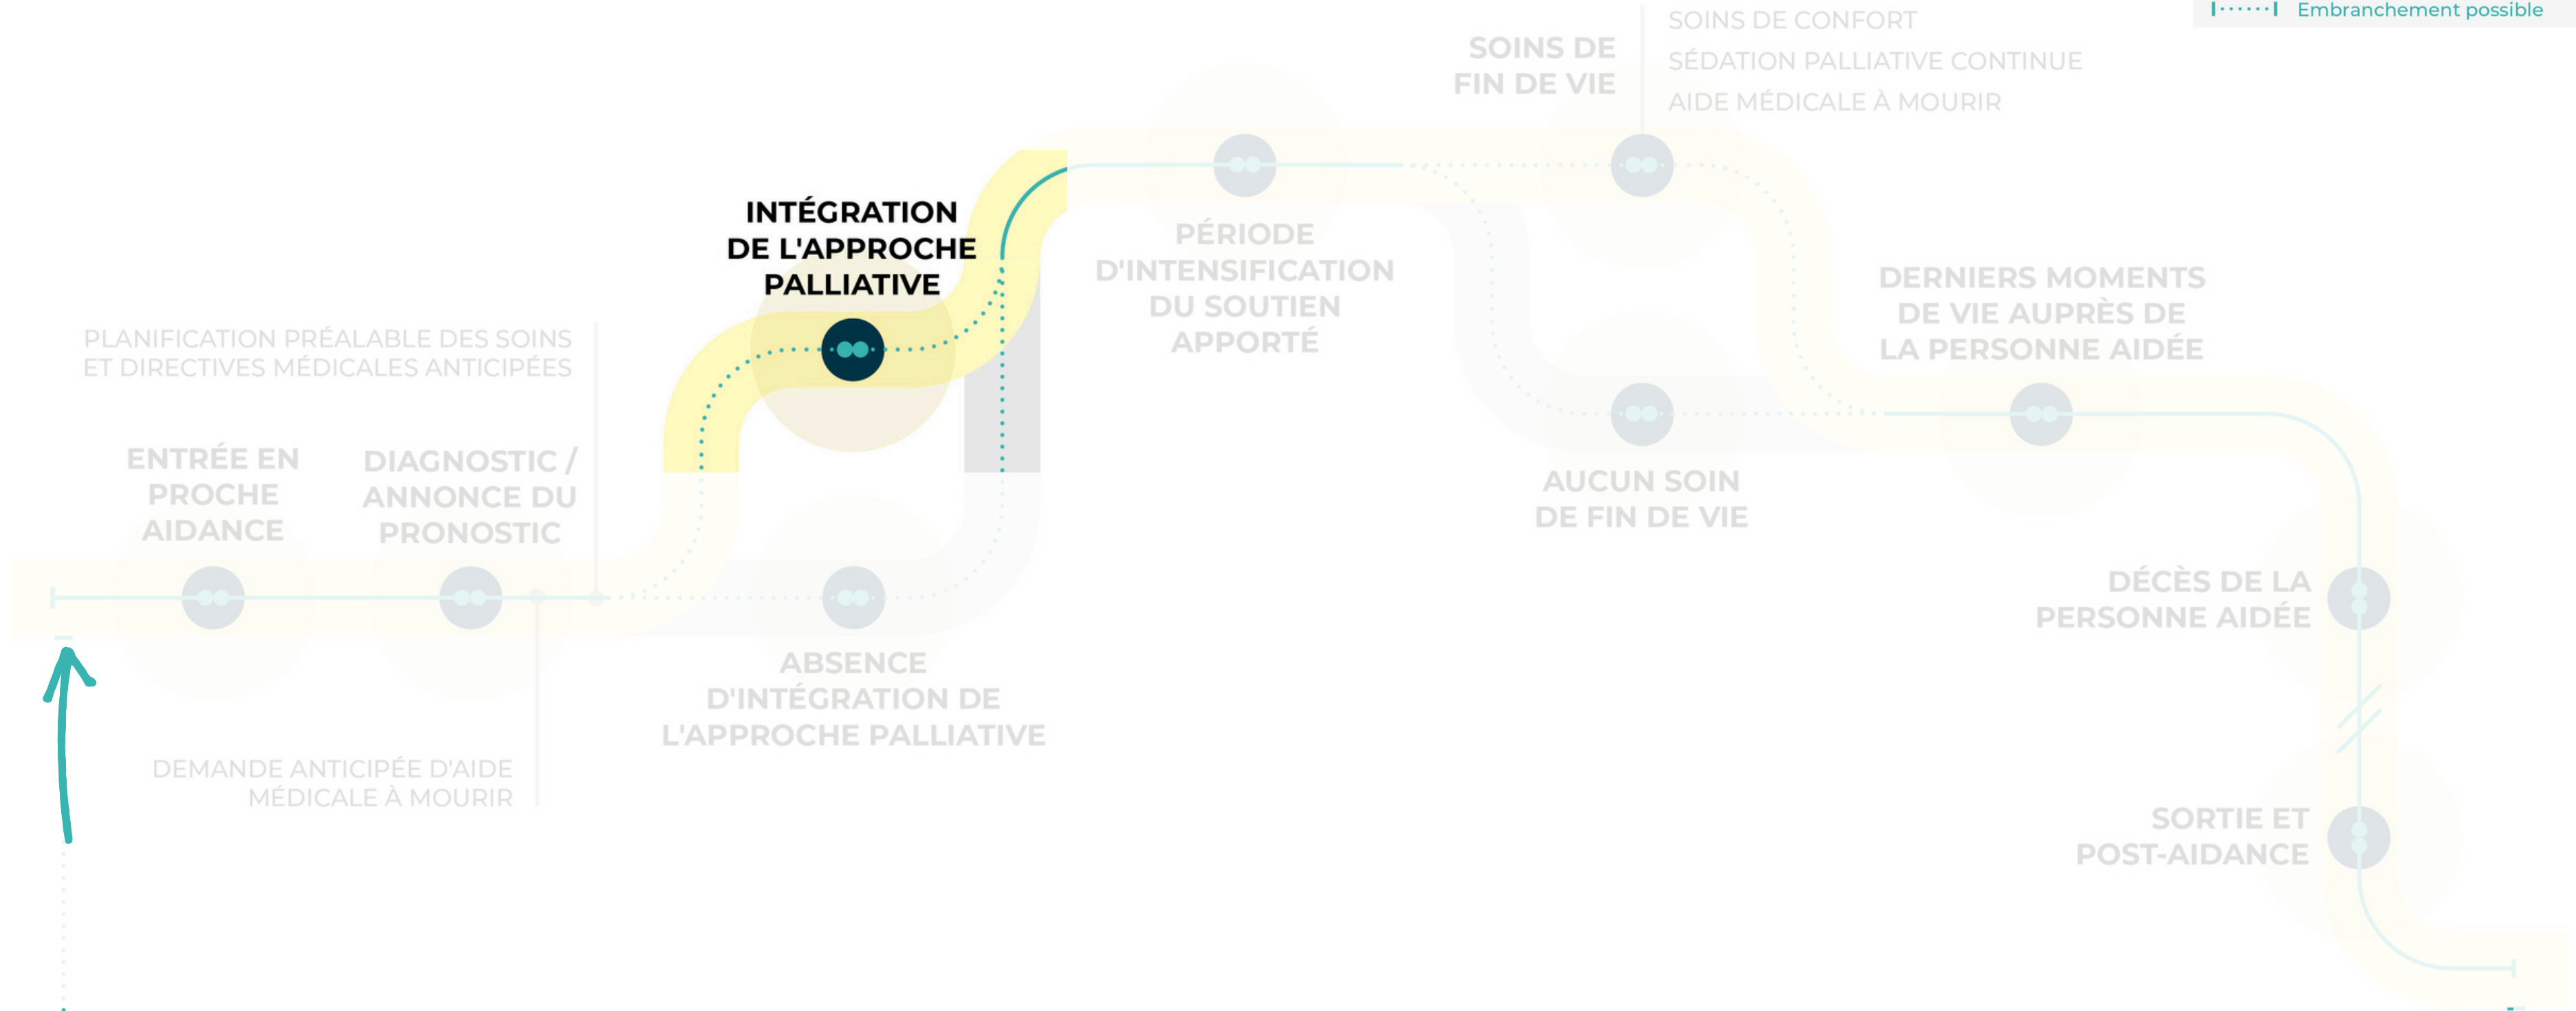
Embranchement possible

SOINS DE FIN DE VIE

SOINS DE CONFORT
SÉDATION PALLIATIVE CONTINUE
AIDE MÉDICALE À MOURIR

INTÉGRATION DE L'APPROCHE PALLIATIVE

PÉRIODE D'INTENSIFICATION DU SOUTIEN APPORTÉ

DERNIERS MOMENTS DE VIE AUPRÈS DE LA PERSONNE AIDÉE

PLANIFICATION PRÉALABLE DES SOINS ET DIRECTIVES MÉDICALES ANTICIPÉES

ENTRÉE EN PROCHE AIDANCE

DIAGNOSTIC / ANNONCE DU PRONOSTIC

AUCUN SOIN DE FIN DE VIE

DÉCÈS DE LA PERSONNE AIDÉE

ABSENCE D'INTÉGRATION DE L'APPROCHE PALLIATIVE

DEMANDE ANTICIPÉE D'AIDE MÉDICALE À MOURIR

SORTIE ET POST-AIDANCE